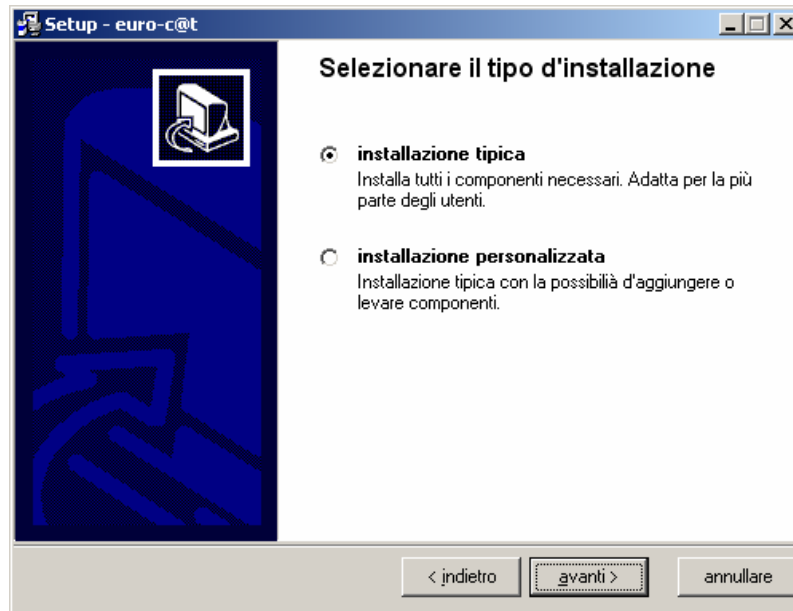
Setup - euro-c@t

Selezionare il tipo d'installazione

installazione tipica
Installa tutti i componenti necessari. Adatta per la più parte degli utenti.

installazione personalizzata
Installazione tipica con la possibilià d'aggiungere o levare componenti.

< indietro
avanti >
annullare